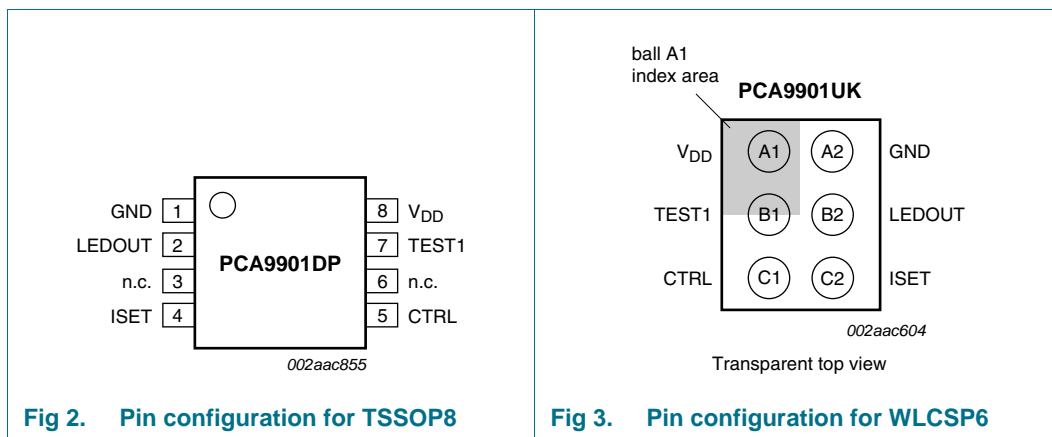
GND 1
LEDOUT 2
n.c. 3
ISET 4

PCA9901DP

8 $V_{DD}$
7 TEST1
6 n.c.
5 CTRL

002aac855

Fig 2. Pin configuration for TSSOP8

ball A1
index area

PCA9901UK

$V_{DD}$ A1 A2 GND
TEST1 B1 B2 LEDOUT
CTRL C1 C2 ISET

002aac604

Transparent top view

Fig 3. Pin configuration for WLCSP6